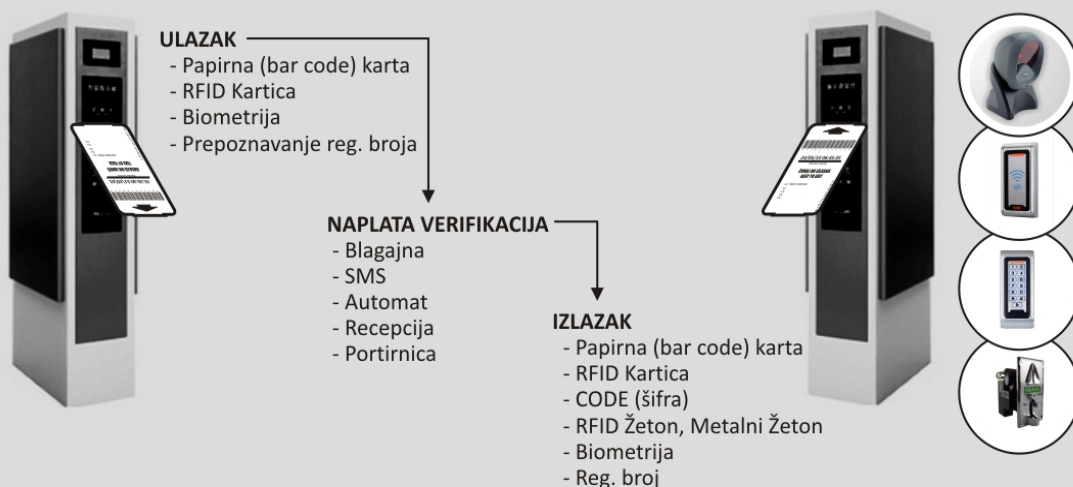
ULAZAK
- Papirna (bar code) karta
- RFID Kartica
- Biometrija
- Prepoznavanje reg. broja

NAPLATA VERIFIKACIJA
- Blagajna
- SMS
- Automat
- Recepcija
- Portirnica

IZLAZAK
- Papirna (bar code) karta
- RFID Kartica
- CODE (šifra)
- RFID Žeton, Metalni Žeton
- Biometrija
- Reg. broj